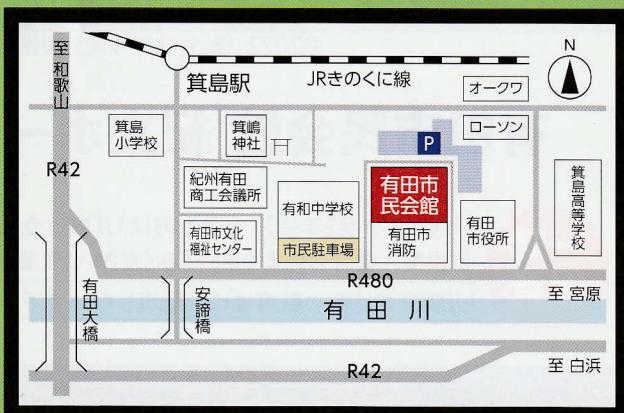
至和歌山

箕島駅

JRきのくに線

N

オークワ

箕島小学校

箕嶋神社

P

ローソン

R42

紀州有田商工会議所

有田市民会館

箕島高等学校

有和中学校

有田市文化福祉センター

市民駐車場

有田市消防

有田市役所

R480

有田大橋

安諦橋

有田川

至 宮原

R42

至 白浜